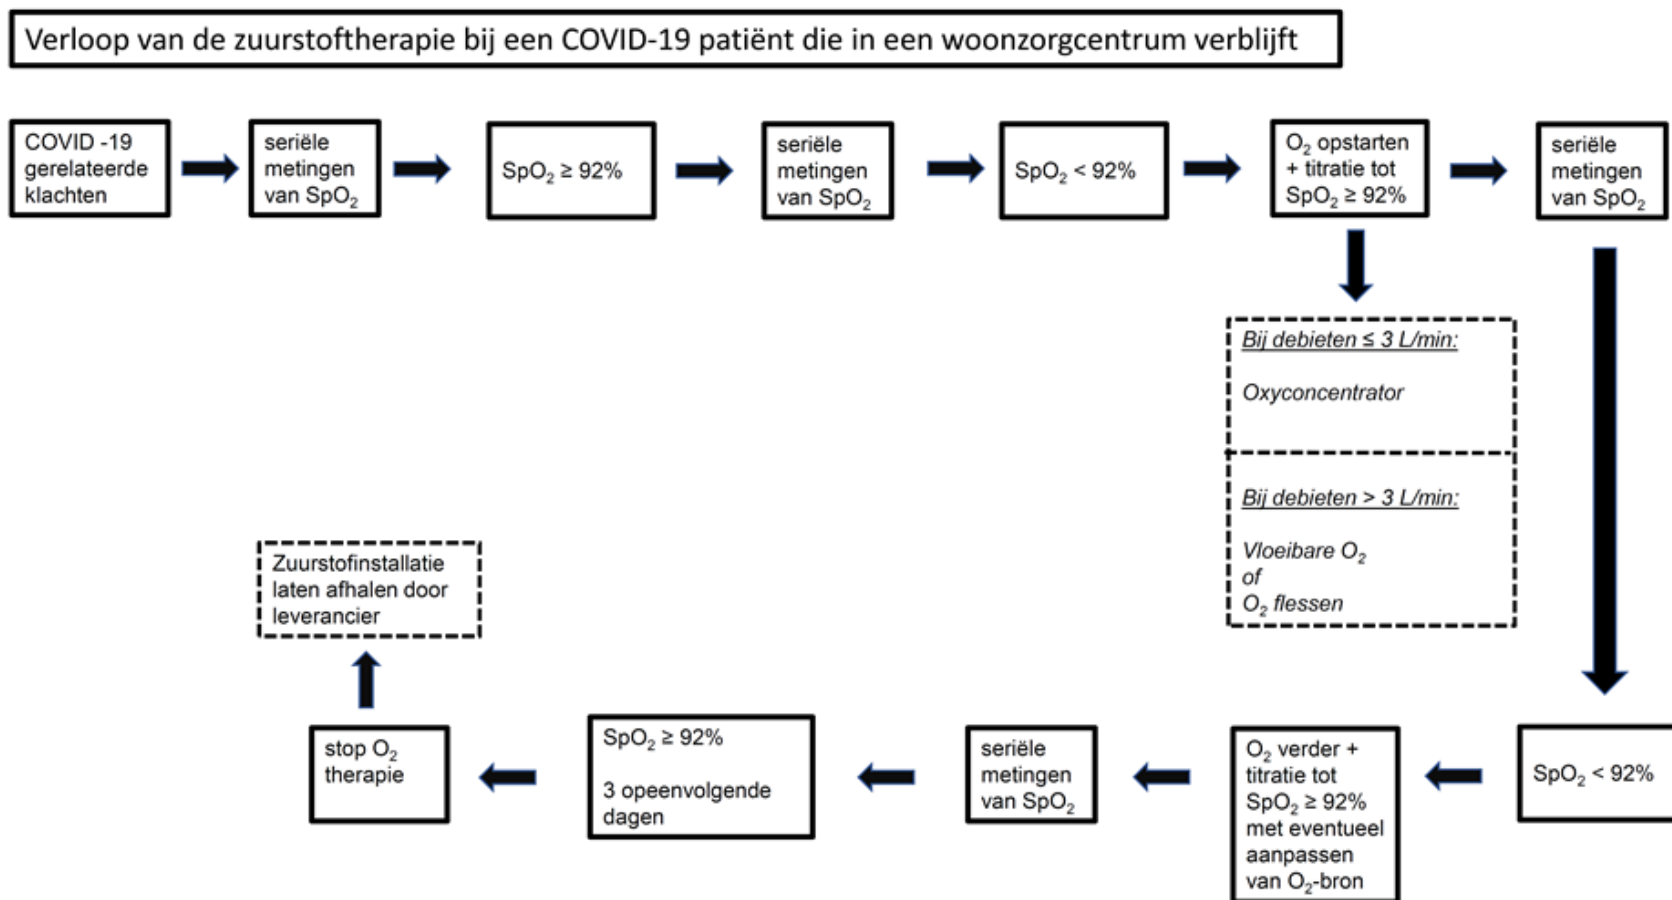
Verloop van de zuurstoftherapie bij een COVID-19 patiënt die in een woonzorgcentrum verblijft

COVID -19 gerelateerde klachten

seriële metingen van $SpO_2$

$SpO_2 \geq 92\%$

seriële metingen van $SpO_2$

$SpO_2 < 92\%$

$O_2$ opstarten + titratie tot $SpO_2 \geq 92\%$

seriële metingen van $SpO_2$

Bij debieten ≤ 3 L/min:

Oxyconcentrator

Bij debieten > 3 L/min:

Vloeibare $O_2$ of $O_2$ flessen

$SpO_2 < 92\%$

$O_2$ verder + titratie tot $SpO_2 \geq 92\%$ met eventueel aanpassen van $O_2$-bron

seriële metingen van $SpO_2$

$SpO_2 \geq 92\%$

3 opeenvolgende dagen

stop $O_2$ therapie

Zuurstofinstallatie laten afhalen door leverancier